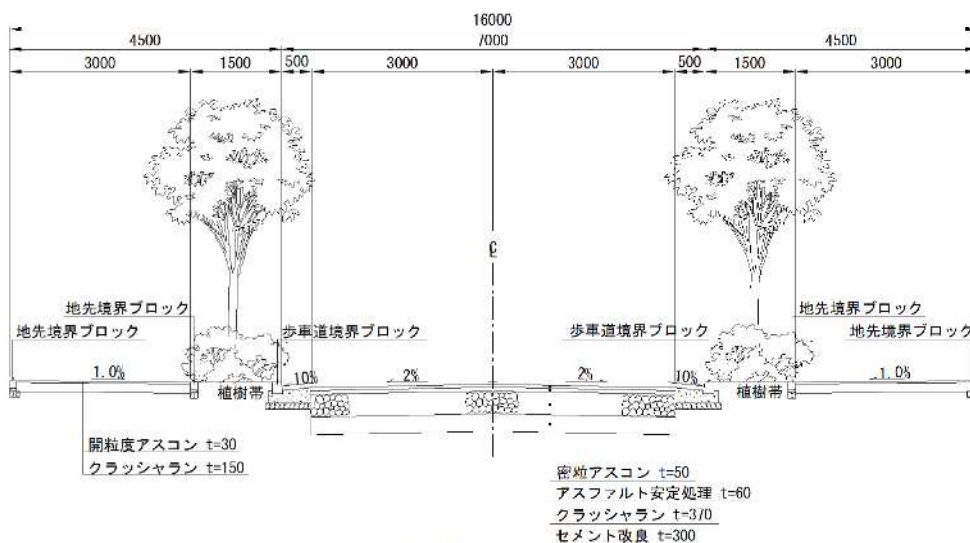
16000

4500

7000

4500

3000

1500

500

3000

3000

500

1500

3000

℄

地先境界ブロック

地先境界ブロック

歩車道境界ブロック

歩車道境界ブロック

地先境界ブロック

地先境界ブロック

1.0%

10%

2%

2%

10%

1.0%

植樹帯

植樹帯

開粒度アスコン t=30

クラッシャラン t=150

密粒アスコン t=50

アスファルト安定処理 t=60

クラッシャラン t=370

セメント改良 t=300